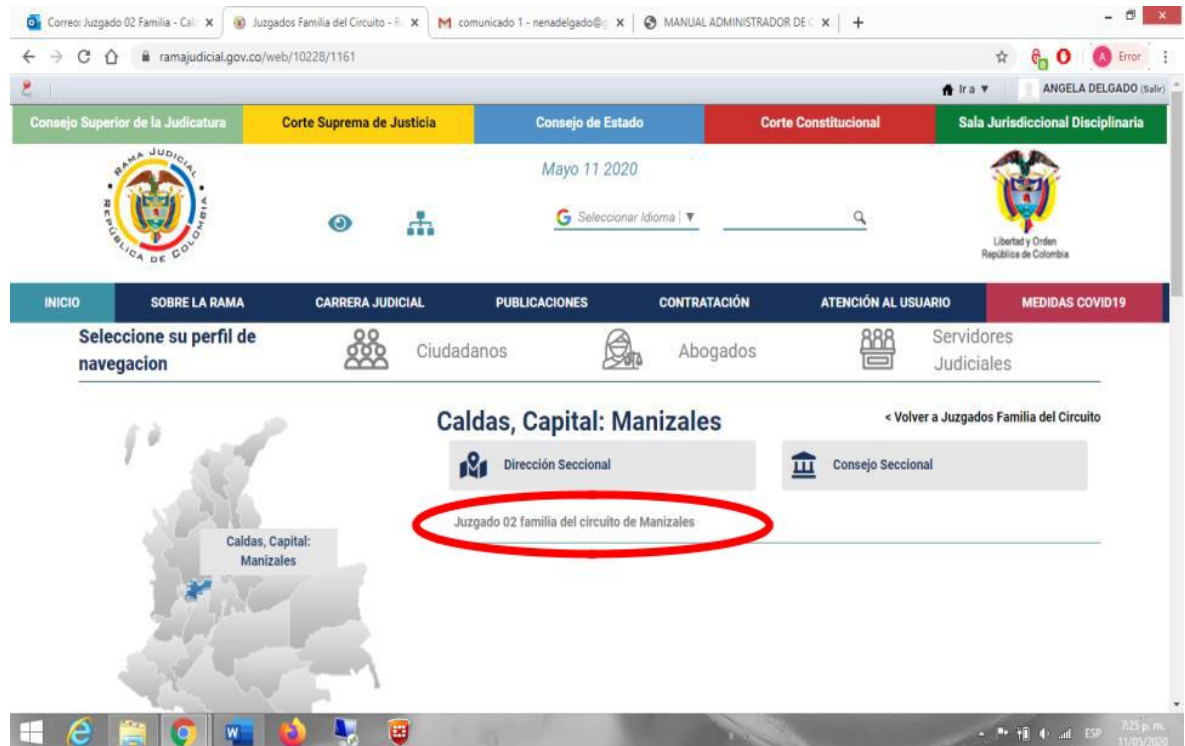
Correo: Juzgado 02 Familia - Cal ×
Juzgados Familia del Circuito - R ×
comunicado 1 - nenadelgado@ ×
MANUAL ADMINISTRADOR DE ×
+

ramajudicial.gov.co/web/10228/1161

Error

Ir a ▼
ANGELA DELGADO (Salir)

Consejo Superior de la Judicatura
Corte Suprema de Justicia
Consejo de Estado
Corte Constitucional
Sala Jurisdiccional Disciplinaria

RAMA JUDICIAL REPÚBLICA DE COLOMBIA

Mayo 11 2020

Seleccionar Idioma ▼

Libertad y Orden
República de Colombia

INICIO
SOBRE LA RAMA
CARRERA JUDICIAL
PUBLICACIONES
CONTRATACIÓN
ATENCIÓN AL USUARIO
MEDIDAS COVID19

Seleccione su perfil de navegacion
Ciudadanos
Abogados
Servidores Judiciales

Caldas, Capital: Manizales
< Volver a Juzgados Familia del Circuito

Dirección Seccional
Consejo Seccional

Juzgado 02 familia del circuito de Manizales

Caldas, Capital: Manizales

ESP
7:25 p. m.
11/05/2020